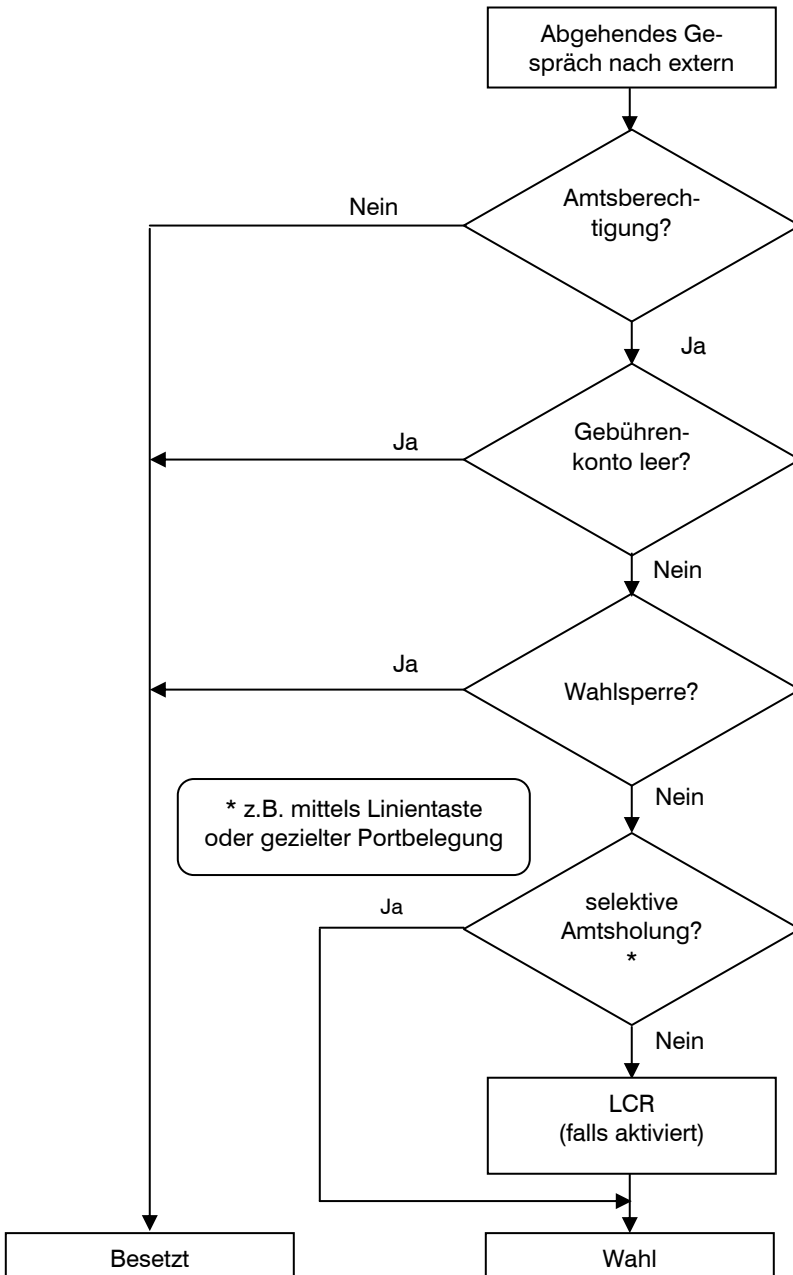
Abgehendes Gespräch nach extern

Amtsberechtigung?

Nein

Ja

Gebührenkonto leer?

Ja

Nein

Wahlsperre?

Ja

Nein

* z.B. mittels Linientaste oder gezielter Portbelegung

selektive Amtsholung? *

Ja

Nein

LCR (falls aktiviert)

Besetzt

Wahl